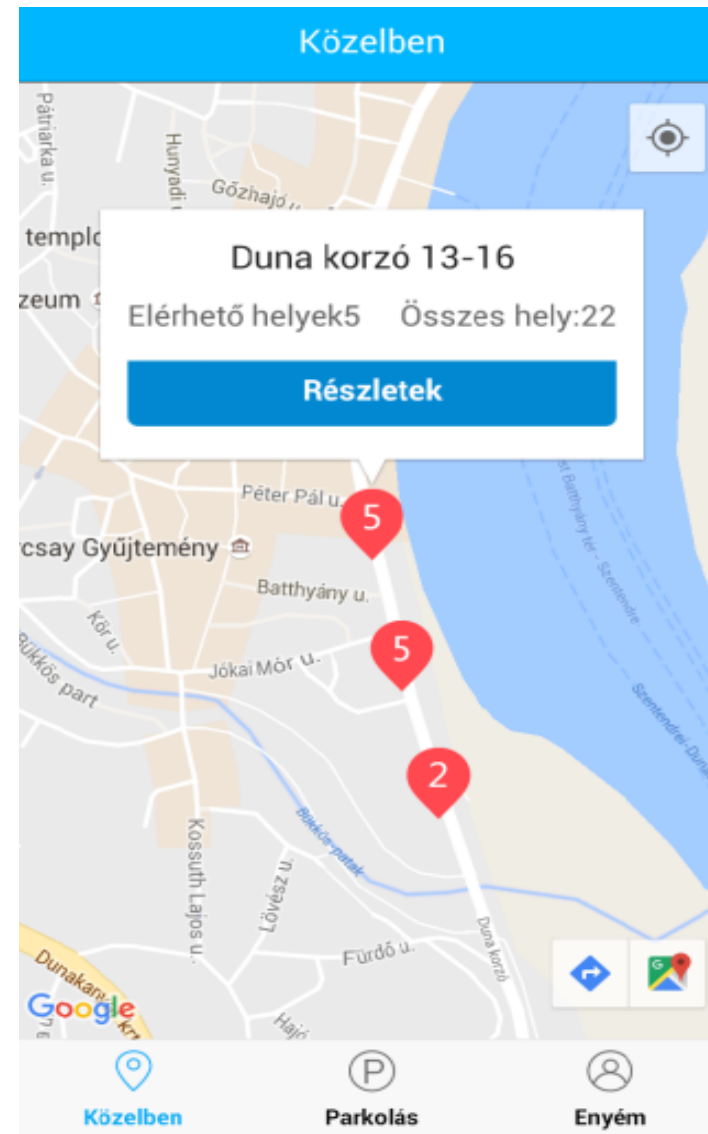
Közelben

Pátriarka u.
Hunyadi
Gőzhajó u.
templo
zeum

Duna korzó 13-16

Elérhető helyek5 Összes hely:22

Részletek

Péter Pál u.
5
rcsay Gyűjtemény
Batthyány u.
Kör u.
Bükkös part
Jókai Mór u.
5
2
Kossuth Lajos u.
Bükkös-patak
Lövész u.
Fürdő u.
Dunakanyar krt.
Hajó
Duna korzó
Batthyány tér - Szentendre
Szentendrei-Duna

Google

Közelben
Parkolás
Enyém